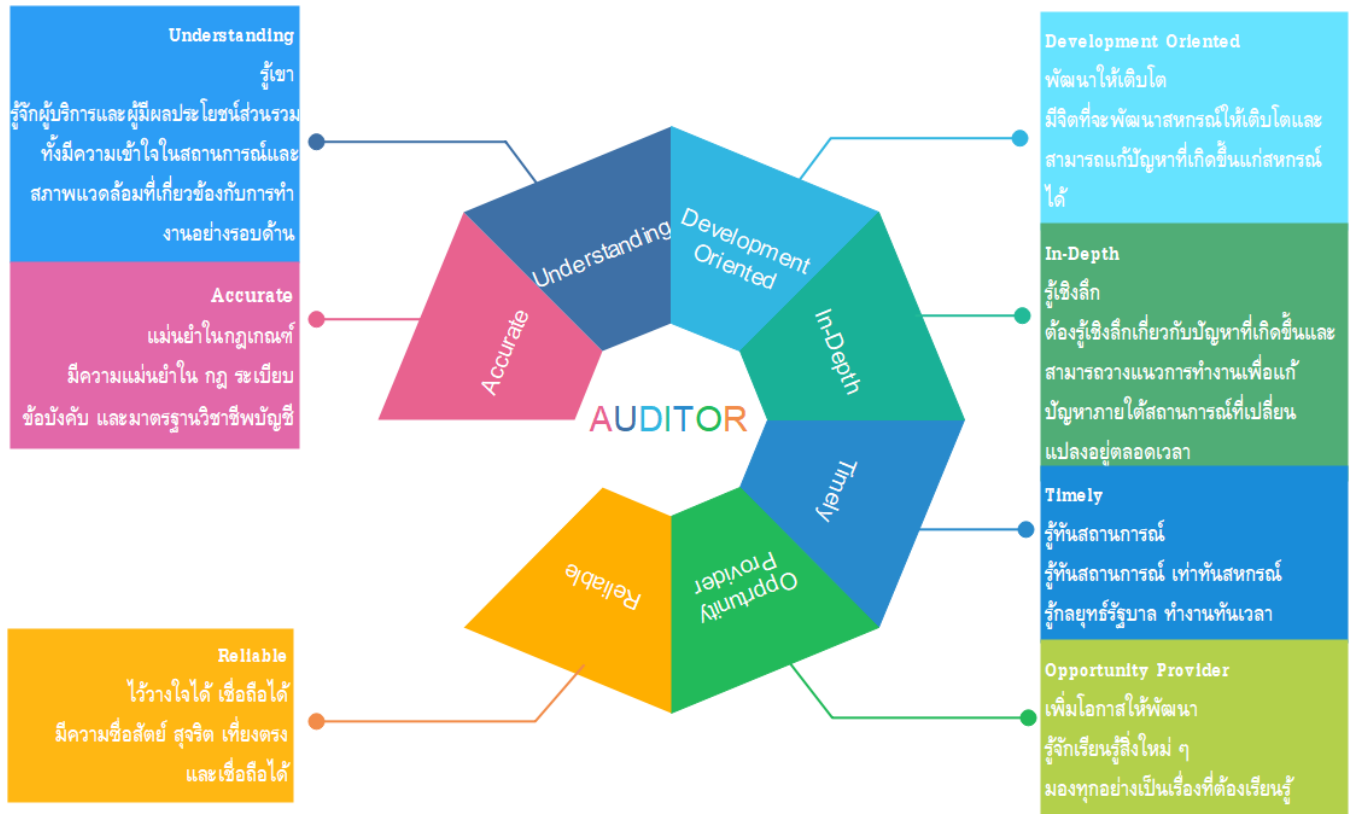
Understanding
รู้เขา
รู้จักผู้บริการและผู้มีผลประโยชน์ส่วนรวม ทั้งมีความเข้าใจในสถานการณ์และสภาพแวดล้อมที่เกี่ยวข้องกับการทำงานอย่างรอบด้าน

Accurate
แม่นยำในกฎเกณฑ์
มีความแม่นยำใน กฎ ระเบียบ ข้อบังคับ และมาตรฐานวิชาชีพบัญชี

Reliable
ไว้วางใจได้ เชื่อถือได้
มีความซื่อสัตย์ สุจริต เที่ยงตรง และเชื่อถือได้

Understanding

Development Oriented

In-Depth

Timely

Opportunity Provider

Reliable

Accurate

AUDITOR

Development Oriented
พัฒนาให้เติบโต
มีจิตที่จะพัฒนาสหกรณ์ให้เติบโตและสามารถแก้ปัญหาที่เกิดขึ้นแก่สหกรณ์ได้

In-Depth
รู้เชิงลึก
ต้องรู้เชิงลึกเกี่ยวกับปัญหาที่เกิดขึ้นและสามารถวางแนวการทำงานเพื่อแก้ปัญหาภายใต้สถานการณ์ที่เปลี่ยนแปลงอยู่ตลอดเวลา

Timely
รู้ทันสถานการณ์
รู้ทันสถานการณ์ เท่าทันสหกรณ์
รู้กลยุทธ์รัฐบาล ทำงานทันเวลา

Opportunity Provider
เพิ่มโอกาสให้พัฒนา
รู้จักเรียนรู้สิ่งใหม่ ๆ
มองทุกอย่างเป็นเรื่องที่ต้องเรียนรู้